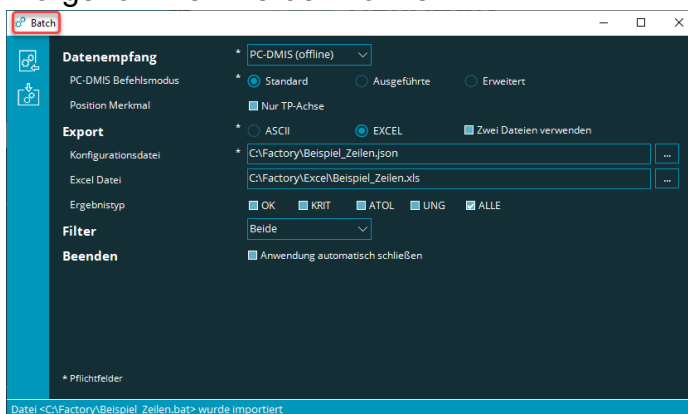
Batch

Datenempfang * PC-DMIS (offline)

PC-DMIS Befehlsmodus * Standard Ausgeführte Erweitert

Position Merkmal Nur TP-Achse

Export * ASCII EXCEL Zwei Dateien verwenden

Konfigurationsdatei * C:\Factory\Beispiel_Zeilen.json ...

Excel Datei C:\Factory\Excel\Beispiel_Zeilen.xls ...

Ergebnistyp OK KRIT ATOL UNG ALLE

Filter Beide

Beenden Anwendung automatisch schließen

* Pflichtfelder

Datei <C:\Factory\Beispiel_Zeilen.bat> wurde importiert